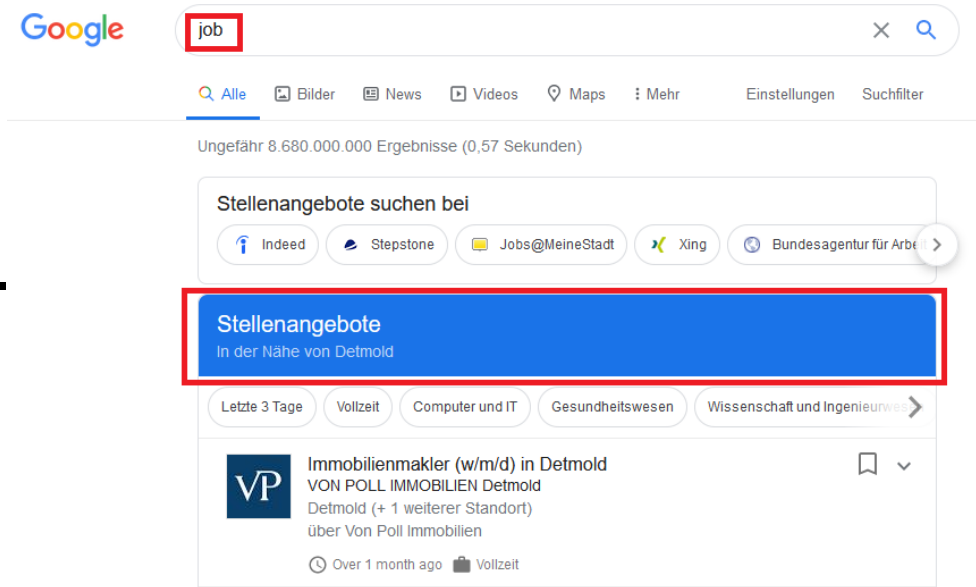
Google

job

Alle Bilder News Videos Maps Mehr Einstellungen Suchfilter

Ungefähr 8.680.000.000 Ergebnisse (0,57 Sekunden)

Stellenangebote suchen bei

Indeed Stepstone Jobs@MeineStadt Xing Bundesagentur für Arbe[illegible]

Stellenangebote
In der Nähe von Detmold

Letzte 3 Tage Vollzeit Computer und IT Gesundheitswesen Wissenschaft und Ingenieurwe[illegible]

VP

Immobilienmakler (w/m/d) in Detmold
VON POLL IMMOBILIEN Detmold
Detmold (+ 1 weiterer Standort)
über Von Poll Immobilien

Over 1 month ago Vollzeit